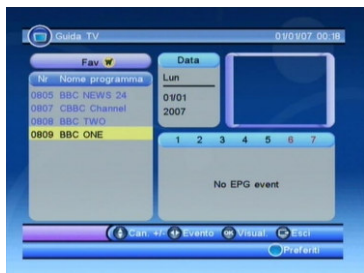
Guida TV

01/01/07 00:18

Fav

| Nr | Nome programma |
|---|---|
| 0805 | BBC NEWS 24 |
| 0807 | CBBC Channel |
| 0808 | BBC TWO |
| 0809 | BBC ONE |

Data

Lun

01/01

2007

1 2 3 4 5 6 7

No EPG event

Can. +/- Evento OK Visual. Esci

Preferiti